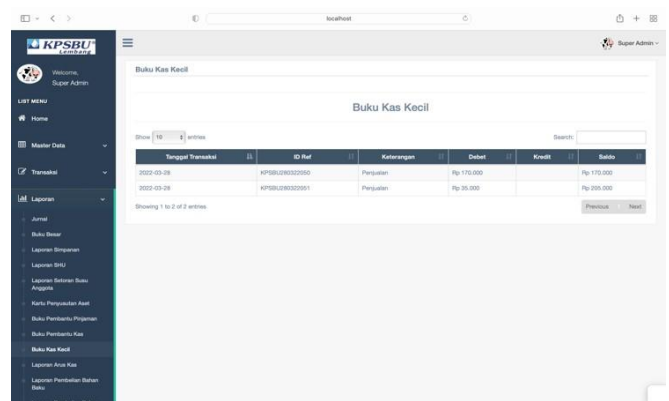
localhost

KPSBU Lembang

Welcome, Super Admin

LIST MENU

Home

Master Data

Transaksi

Laporan

Jurnal

Buku Besar

Laporan Simpanan

Laporan SHU

Laporan Setoran Susu Anggota

Kartu Penyusutan Aset

Buku Pembantu Pinjaman

Buku Pembantu Kas

Buku Kas Kecil

Laporan Arus Kas

Laporan Pembelian Bahan Baku

Super Admin

Buku Kas Kecil

Buku Kas Kecil

Show 10 entries

Search:

| Tanggal Transaksi | ID Ref | Keterangan | Debet | Kredit | Saldo |
|---|---|---|---|---|---|
| 2022-03-28 | KPSBU280322050 | Penjualan | Rp 170.000 | | Rp 170.000 |
| 2022-03-28 | KPSBU280322051 | Penjualan | Rp 35.000 | | Rp 205.000 |

Showing 1 to 2 of 2 entries

Previous Next